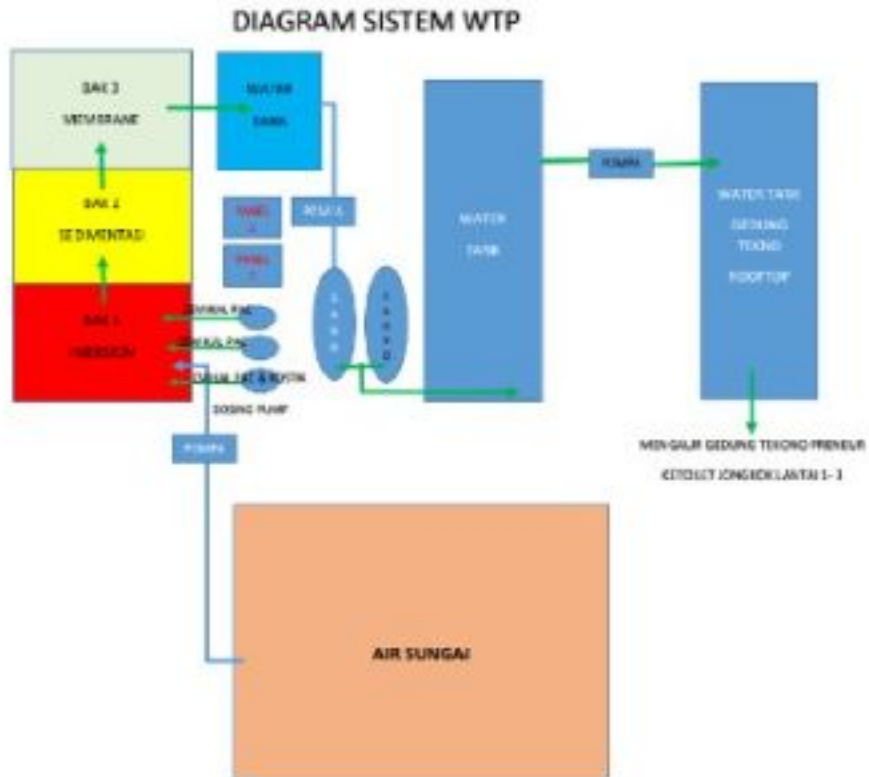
DIAGRAM SISTEM WTP

BAK 3
MEMBRANE

WATER
TANK

BAK 2
SEDIMENTASI

BAK 1
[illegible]

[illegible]

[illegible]

POMPA

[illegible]

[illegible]

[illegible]

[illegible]
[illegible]
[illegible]

DOSING PUMP

POMPA

WATER
TANK

POMPA

WATER TANK
GEDUNG
TEKONO
ROOFTOP

MENGALIR GEDUNG TEKONO PRENEUR
(OTOLET JONGKOK LANTAI 1- 3

AIR SUNGAI